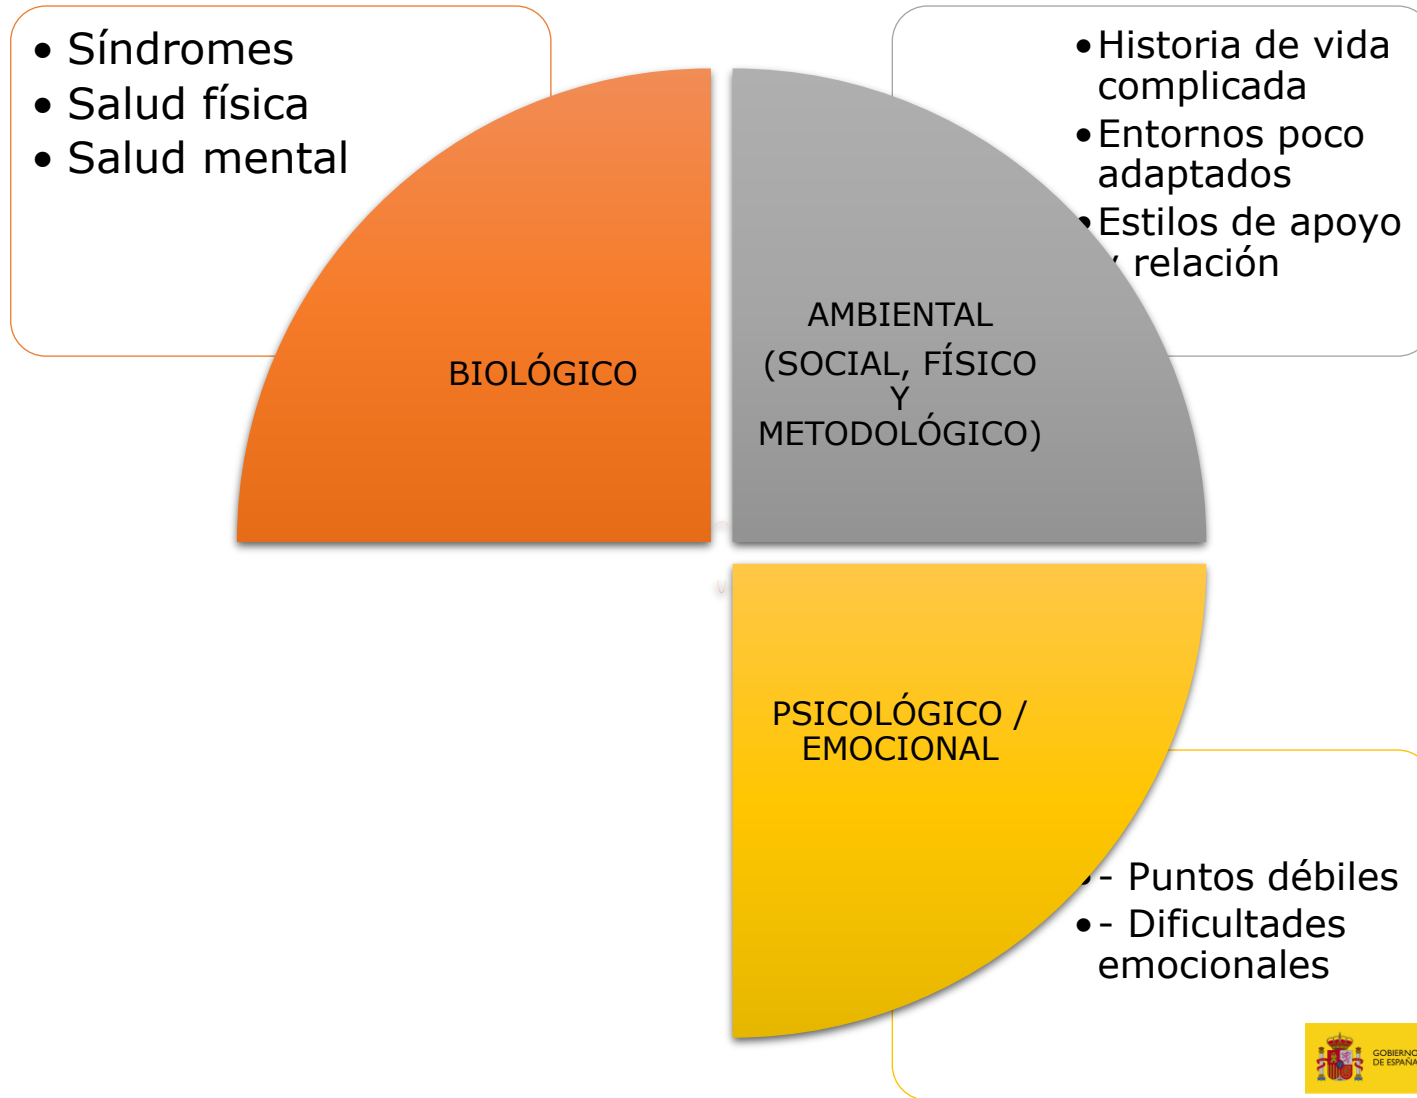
• Síndromes
• Salud física
• Salud mental

• Historia de vida complicada
• Entornos poco adaptados
• Estilos de apoyo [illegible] relación

BIOLÓGICO

AMBIENTAL (SOCIAL, FÍSICO Y METODOLÓGICO)

PSICOLÓGICO / EMOCIONAL

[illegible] - Puntos débiles
• - Dificultades emocionales

GOBIERNO DE ESPAÑA